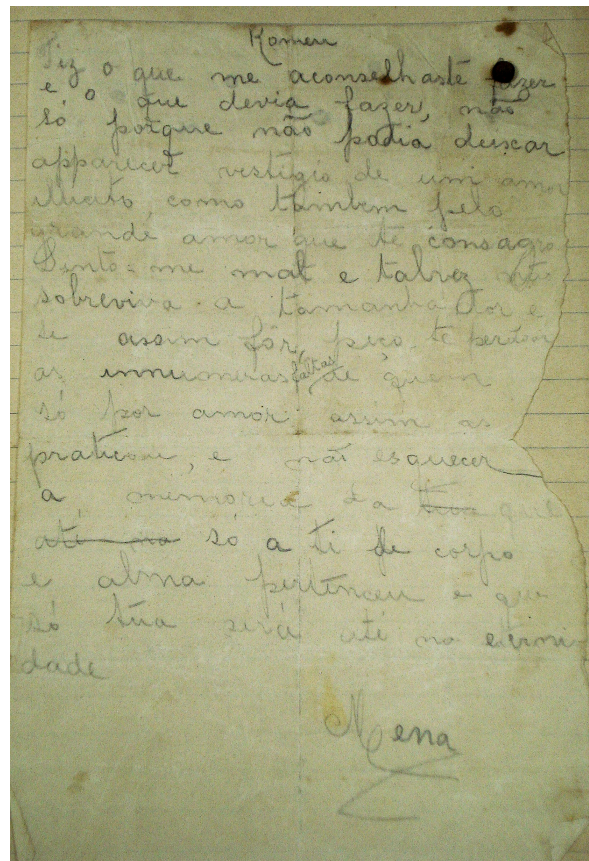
Romeu

Fiz o que me aconselhaste fazer e o que devia fazer, não só porque não podia deixar apparecer vestigio de um amor illicito como tambem pelo grande amor que te consagro. Sinto-me mal e talvez não sobreviva a tamanha dor e se assim fôr, peço-te perdões as innumeras faltas de quem só por amor assim as praticou, e não esquecer a memoria da tua que até ~~na~~ só a ti de corpo e alma pertenceu e que só tua será até na eternidade

Nena